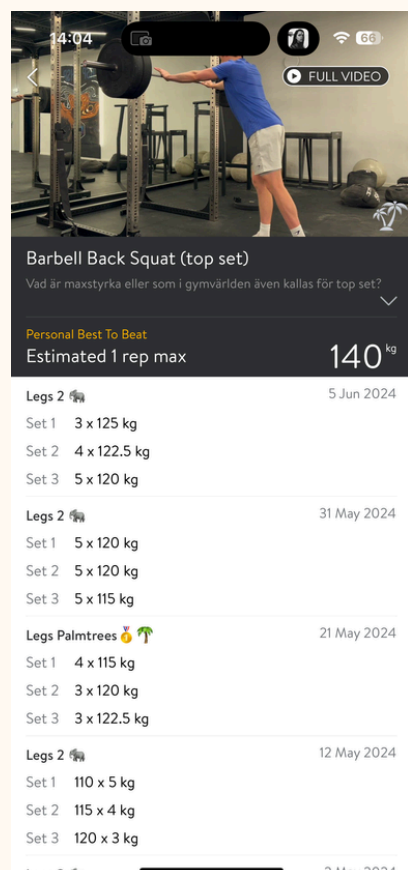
14:04

66

FULL VIDEO

Barbell Back Squat (top set)

Vad är maxstyrka eller som i gymvärlden även kallas för top set?

Personal Best To Beat

Estimated 1 rep max

140 kg

Legs 2 🐘 5 Jun 2024

Set 1 3 x 125 kg

Set 2 4 x 122.5 kg

Set 3 5 x 120 kg

Legs 2 🐘 31 May 2024

Set 1 5 x 120 kg

Set 2 5 x 120 kg

Set 3 5 x 115 kg

Legs Palmtrees 🥇🌴 21 May 2024

Set 1 4 x 115 kg

Set 2 3 x 120 kg

Set 3 3 x 122.5 kg

Legs 2 🐘 12 May 2024

Set 1 110 x 5 kg

Set 2 115 x 4 kg

Set 3 120 x 3 kg

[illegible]